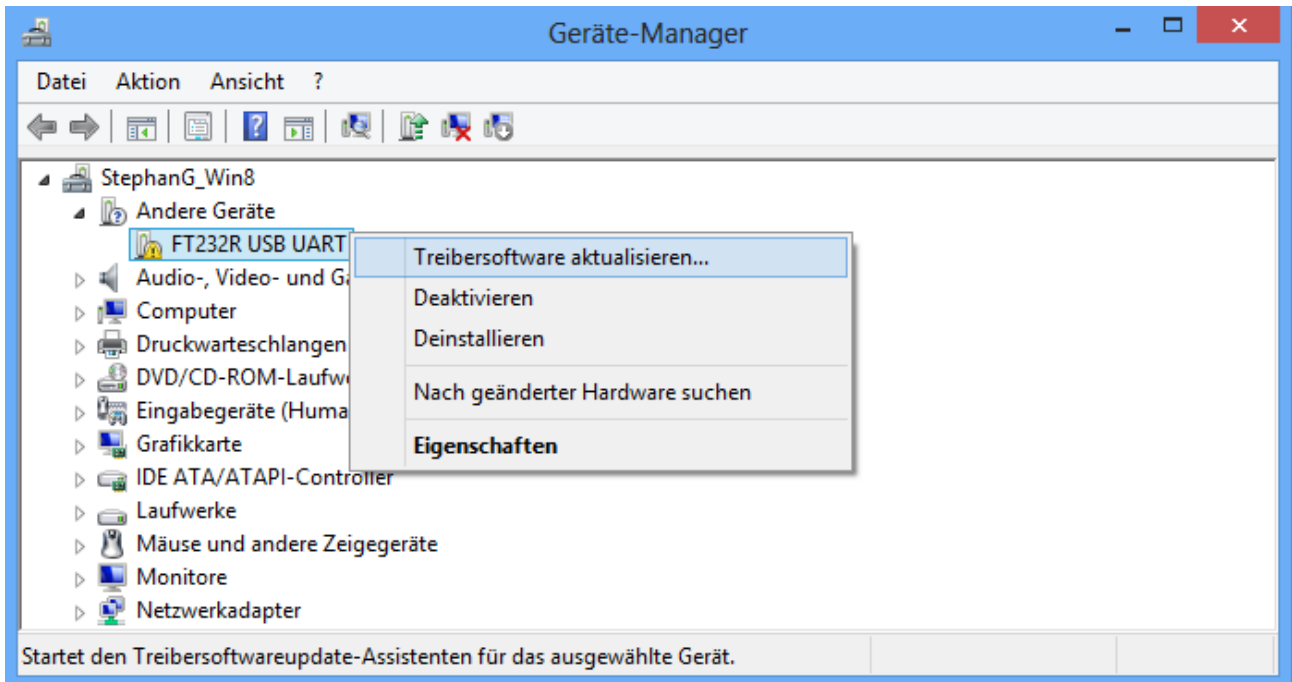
Geräte-Manager

Datei Aktion Ansicht ?

StephanG_Win8
Andere Geräte
FT232R USB UART
Audio-, Video- und Ga
Computer
Druckwarteschlangen
DVD/CD-ROM-Laufwe
Eingabegeräte (Huma
Grafikkarte
IDE ATA/ATAPI-Controller
Laufwerke
Mäuse und andere Zeigegeräte
Monitore
Netzwerkadapter

Treibersoftware aktualisieren...
Deaktivieren
Deinstallieren
Nach geänderter Hardware suchen
Eigenschaften

Startet den Treibersoftwareupdate-Assistenten für das ausgewählte Gerät.